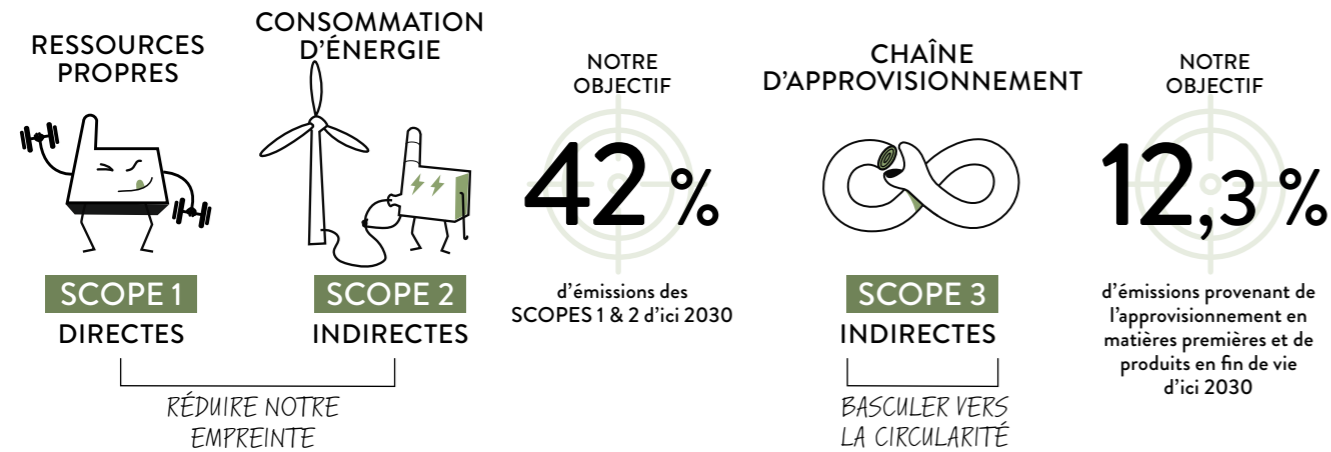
RESSOURCES PROPRES

SCOPE 1

DIRECTES

CONSOMMATION D'ÉNERGIE

SCOPE 2

INDIRECTES

RÉDUIRE NOTRE EMPREINTE

NOTRE OBJECTIF

42 %

d'émissions des SCOPES 1 & 2 d'ici 2030

CHAÎNE D'APPROVISIONNEMENT

SCOPE 3

INDIRECTES

BASCULER VERS LA CIRCULARITÉ

NOTRE OBJECTIF

12,3 %

d'émissions provenant de l'approvisionnement en matières premières et de produits en fin de vie d'ici 2030